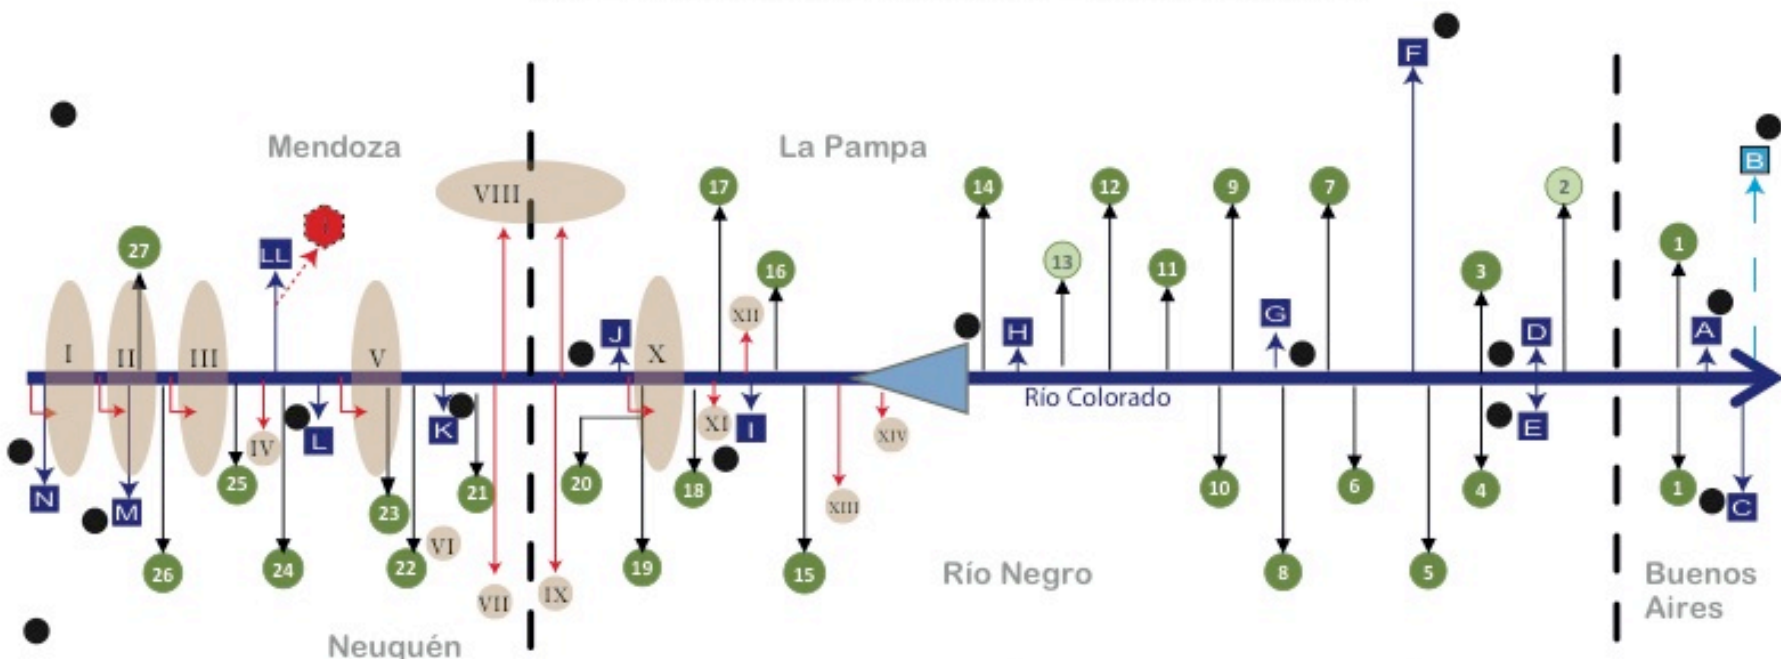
Mendoza

La Pampa

VIII

F

B

17

14

12

9

7

2

27

LL

16

13

11

3

1

XII

H

G

D

A

I

II

III

V

J

X

Río Colorado

IV

L

K

XI

I

XIV

E

N

M

25

23

21

20

18

XIII

10

6

4

1

C

26

24

22

VI

VII

IX

19

15

Río Negro

8

5

Buenos Aires

Neuquén